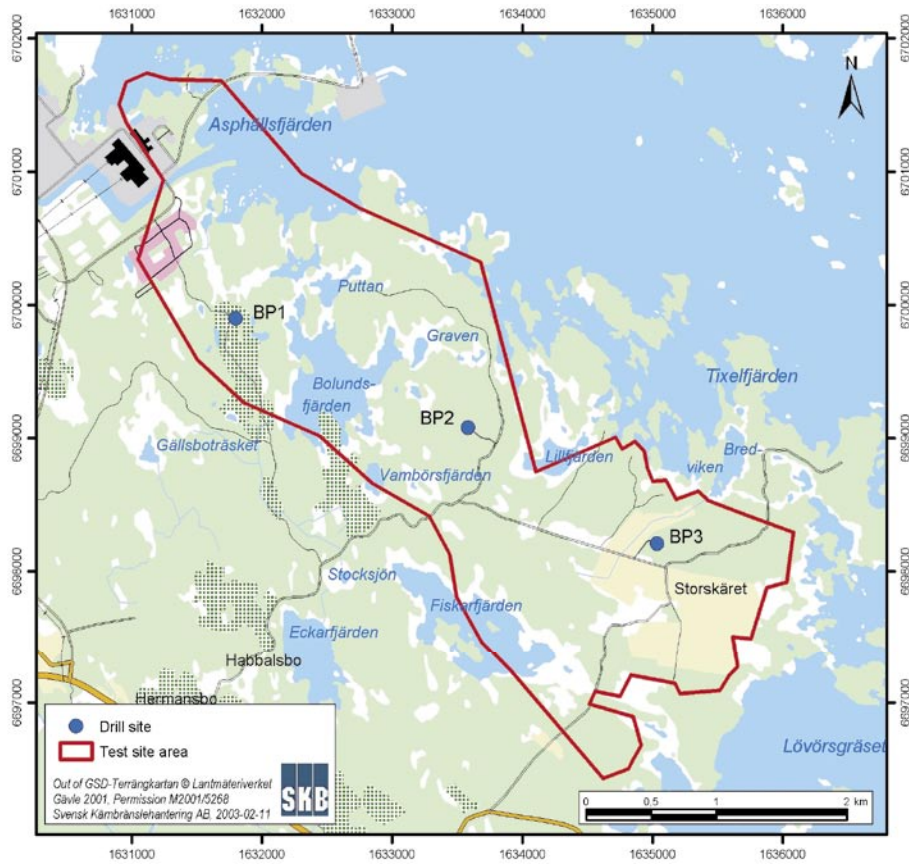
1631000 1632000 1633000 1634000 1635000 1636000

6702000
6701000
6700000
6699000
6698000
6697000

N

Asphallsfjärden
Puttan
BP1
Graven
Bolundsfjärden
BP2
Tixelfjärden
Gällsboträsket
Lillfjärden
Bredviken
Vambörsfjärden
BP3
Storskäret
Stocksjön
Fiskarfjärden
Eckarfjärden
Habbalsbo
Hermansbo
Lövörsgräset

Drill site
Test site area

Out of GSD-Terrängkartan © Lantmäteriverket Gävle 2001, Permission M2001/5268
Svensk Kärnbränslehantering AB, 2003-02-11

SKB

0 0.5 1 2 km